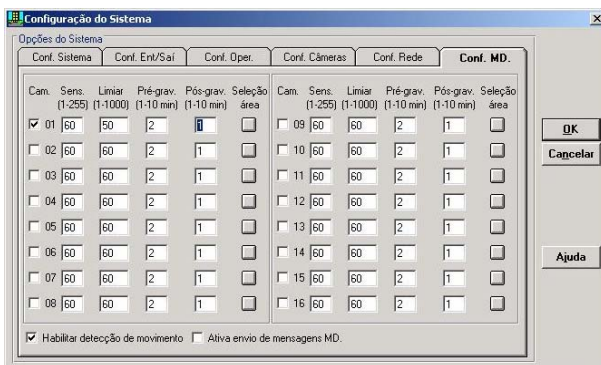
Configuração do Sistema

Opções do Sistema

Conf. Sistema | Conf. Ent/Saí | Conf. Oper. | Conf. Câmeras | Conf. Rede | Conf. MD.

| Cam. | Sens. (1-255) | Limiar (1-1000) | Pré-grav. (1-10 min) | Pós-grav. (1-10 min) | Seleção área |
|---|---|---|---|---|---|
| ☑ 01 | 60 | 50 | 2 | 1 | |
| ☐ 02 | 60 | 60 | 2 | 1 | |
| ☐ 03 | 60 | 60 | 2 | 1 | |
| ☐ 04 | 60 | 60 | 2 | 1 | |
| ☐ 05 | 60 | 60 | 2 | 1 | |
| ☐ 06 | 60 | 60 | 2 | 1 | |
| ☐ 07 | 60 | 60 | 2 | 1 | |
| ☐ 08 | 60 | 60 | 2 | 1 | |

| Cam. | Sens. (1-255) | Limiar (1-1000) | Pré-grav. (1-10 min) | Pós-grav. (1-10 min) | Seleção área |
|---|---|---|---|---|---|
| ☐ 09 | 60 | 60 | 2 | 1 | |
| ☐ 10 | 60 | 60 | 2 | 1 | |
| ☐ 11 | 60 | 60 | 2 | 1 | |
| ☐ 12 | 60 | 60 | 2 | 1 | |
| ☐ 13 | 60 | 60 | 2 | 1 | |
| ☐ 14 | 60 | 60 | 2 | 1 | |
| ☐ 15 | 60 | 60 | 2 | 1 | |
| ☐ 16 | 60 | 60 | 2 | 1 | |

☑ Habilitar detecção de movimento ☐ Ativa envio de mensagens MD.

OK
Cancelar
Ajuda